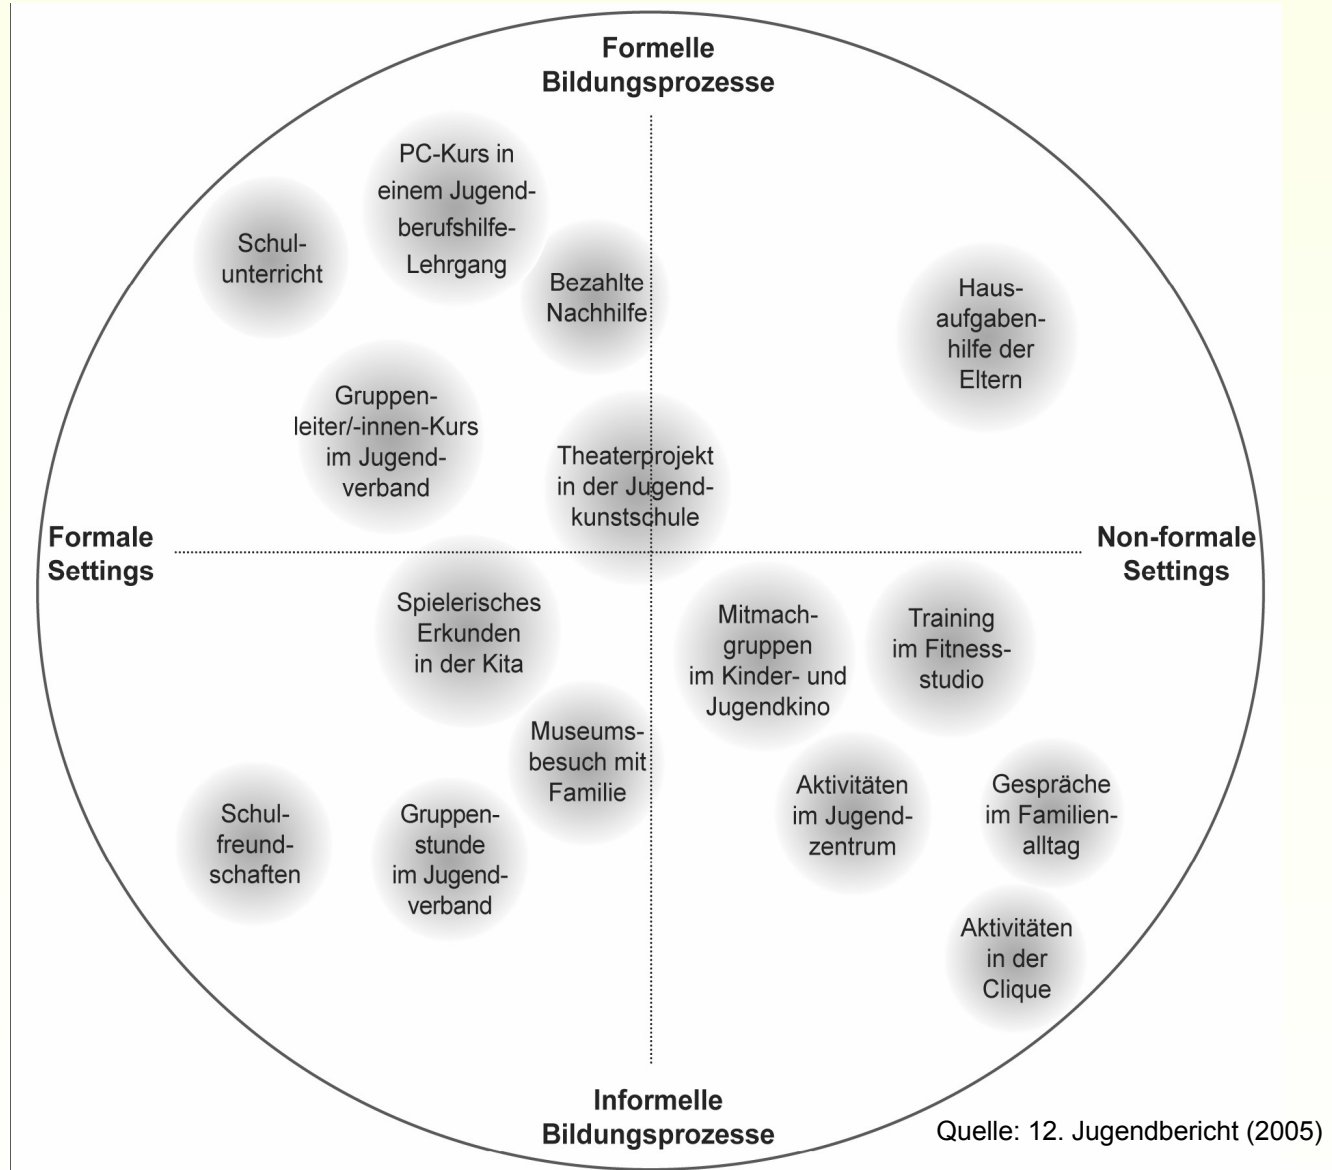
Formelle Bildungsprozesse

Schulunterricht

PC-Kurs in einem Jugendberufshilfe-Lehrgang

Bezahlte Nachhilfe

Hausaufgabenhilfe der Eltern

Gruppenleiter/-innen-Kurs im Jugendverband

Theaterprojekt in der Jugendkunstschule

Formale Settings

Non-formale Settings

Spielerisches Erkunden in der Kita

Mitmachgruppen im Kinder- und Jugendkino

Training im Fitnessstudio

Museumsbesuch mit Familie

Aktivitäten im Jugendzentrum

Gespräche im Familienalltag

Schulfreundschaften

Gruppenstunde im Jugendverband

Aktivitäten in der Clique

Informelle Bildungsprozesse

Quelle: 12. Jugendbericht (2005)